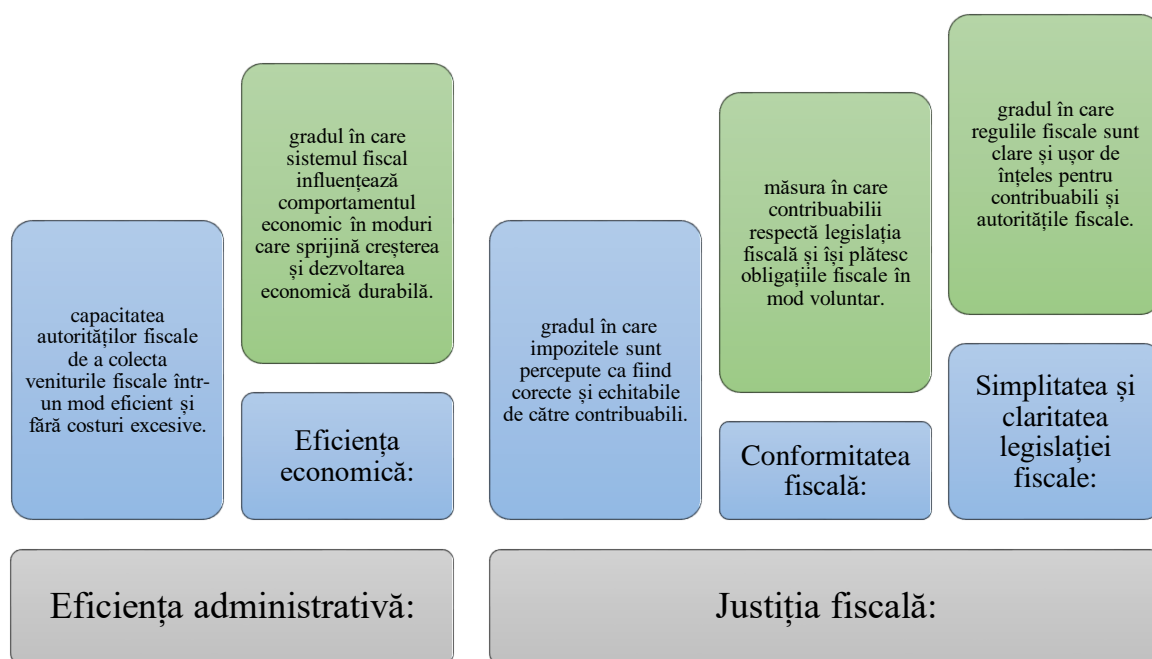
capacitatea autorităților fiscale de a colecta veniturile fiscale într-un mod eficient și fără costuri excesive.

gradul în care sistemul fiscal influențează comportamentul economic în moduri care sprijină creșterea și dezvoltarea economică durabilă.

Eficiența economică:

gradul în care impozitele sunt percepute ca fiind corecte și echitabile de către contribuabili.

măsura în care contribuabilii respectă legislația fiscală și își plătesc obligațiile fiscale în mod voluntar.

Conformitatea fiscală:

gradul în care regulile fiscale sunt clare și ușor de înțeles pentru contribuabili și autoritățile fiscale.

Simplitatea și claritatea legislației fiscale:

Eficiența administrativă:

Justiția fiscală: